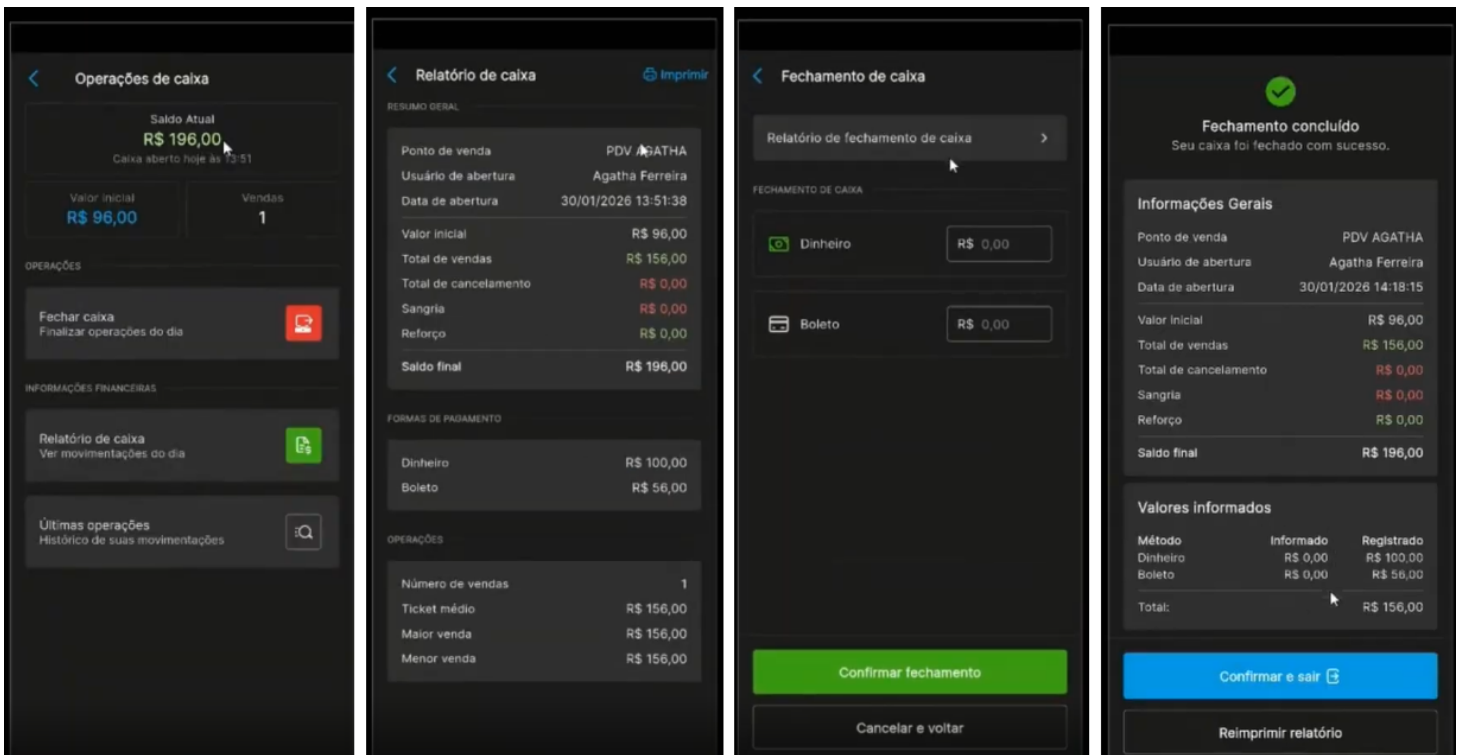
Operações de caixa

Saldo Atual
R$ 196,00
Caixa aberto hoje às 13:51

Valor inicial
R$ 96,00

Vendas
1

OPERAÇÕES

Fechar caixa
Finalizar operações do dia

INFORMAÇÕES FINANCEIRAS

Relatório de caixa
Ver movimentações do dia

Últimas operações
Histórico de suas movimentações

Relatório de caixa
Imprimir

RESUMO GERAL

| | |
|---|---|
| Ponto de venda | PDV AGATHA |
| Usuário de abertura | Agatha Ferreira |
| Data de abertura | 30/01/2026 13:51:38 |
| Valor inicial | R$ 96,00 |
| Total de vendas | R$ 156,00 |
| Total de cancelamento | R$ 0,00 |
| Sangria | R$ 0,00 |
| Reforço | R$ 0,00 |
| Saldo final | R$ 196,00 |

FORMAS DE PAGAMENTO

| | |
|---|---|
| Dinheiro | R$ 100,00 |
| Boleto | R$ 56,00 |

OPERAÇÕES

| | |
|---|---|
| Número de vendas | 1 |
| Ticket médio | R$ 156,00 |
| Maior venda | R$ 156,00 |
| Menor venda | R$ 156,00 |

Fechamento de caixa

Relatório de fechamento de caixa

FECHAMENTO DE CAIXA

Dinheiro R$ 0,00

Boleto R$ 0,00

Confirmar fechamento

Cancelar e voltar

Fechamento concluído
Seu caixa foi fechado com sucesso.

Informações Gerais

| | |
|---|---|
| Ponto de venda | PDV AGATHA |
| Usuário de abertura | Agatha Ferreira |
| Data de abertura | 30/01/2026 14:18:15 |
| Valor inicial | R$ 96,00 |
| Total de vendas | R$ 156,00 |
| Total de cancelamento | R$ 0,00 |
| Sangria | R$ 0,00 |
| Reforço | R$ 0,00 |
| Saldo final | R$ 196,00 |

Valores informados

| Método | Informado | Registrado |
|---|---|---|
| Dinheiro | R$ 0,00 | R$ 100,00 |
| Boleto | R$ 0,00 | R$ 56,00 |
| Total: | | R$ 156,00 |

Confirmar e sair

Reimprimir relatório